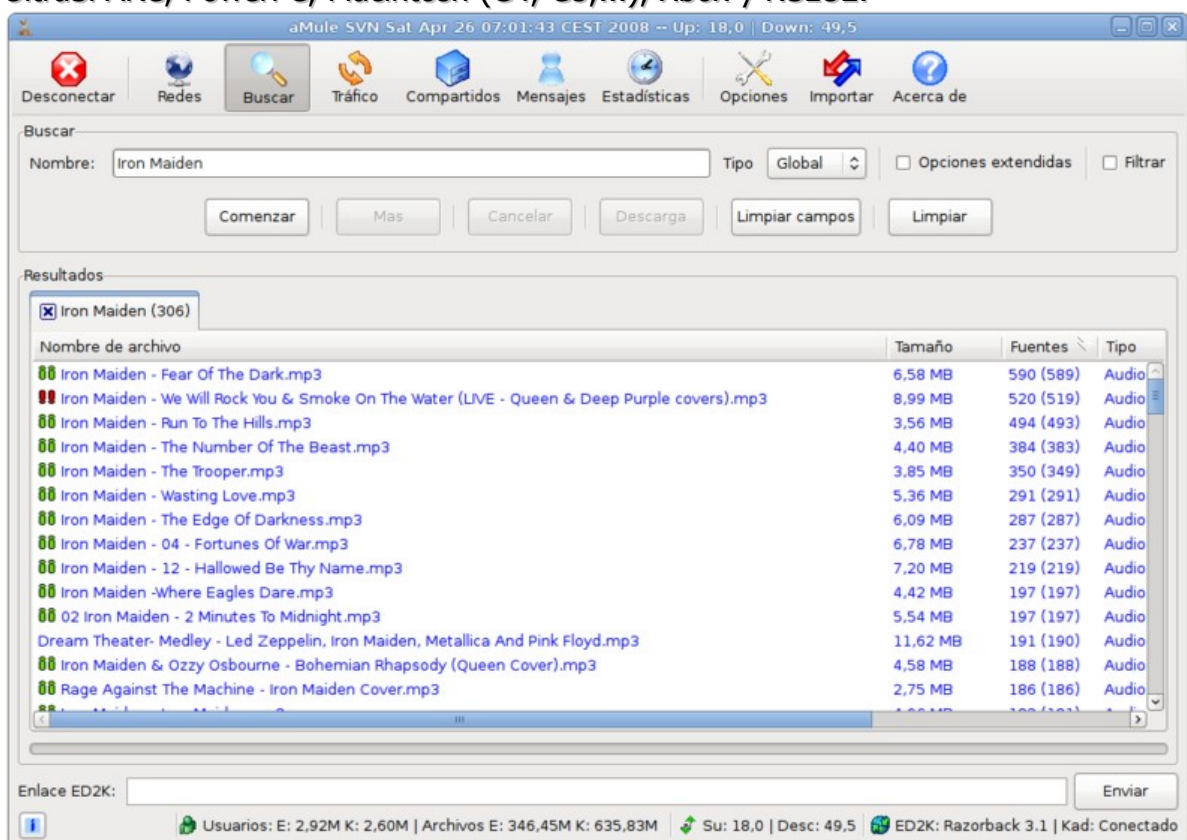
aMule SVN Sat Apr 26 07:01:43 CEST 2008 -- Up: 18,0 | Down: 49,5

Desconectar Redes Buscar Tráfico Compartidos Mensajes Estadísticas Opciones Importar Acerca de

Buscar
Nombre: Iron Maiden
Tipo Global
Opciones extendidas
Filtrar
Comenzar Mas Cancelar Descarga Limpiar campos Limpiar

Resultados
Iron Maiden (306)

| Nombre de archivo | Tamaño | Fuentes | Tipo |
|---|---|---|---|
| Iron Maiden - Fear Of The Dark.mp3 | 6,58 MB | 590 (589) | Audio |
| Iron Maiden - We Will Rock You & Smoke On The Water (LIVE - Queen & Deep Purple covers).mp3 | 8,99 MB | 520 (519) | Audio |
| Iron Maiden - Run To The Hills.mp3 | 3,56 MB | 494 (493) | Audio |
| Iron Maiden - The Number Of The Beast.mp3 | 4,40 MB | 384 (383) | Audio |
| Iron Maiden - The Trooper.mp3 | 3,85 MB | 350 (349) | Audio |
| Iron Maiden - Wasting Love.mp3 | 5,36 MB | 291 (291) | Audio |
| Iron Maiden - The Edge Of Darkness.mp3 | 6,09 MB | 287 (287) | Audio |
| Iron Maiden - 04 - Fortunes Of War.mp3 | 6,78 MB | 237 (237) | Audio |
| Iron Maiden - 12 - Hallowed Be Thy Name.mp3 | 7,20 MB | 219 (219) | Audio |
| Iron Maiden -Where Eagles Dare.mp3 | 4,42 MB | 197 (197) | Audio |
| 02 Iron Maiden - 2 Minutes To Midnight.mp3 | 5,54 MB | 197 (197) | Audio |
| Dream Theater- Medley - Led Zeppelin, Iron Maiden, Metallica And Pink Floyd.mp3 | 11,62 MB | 191 (190) | Audio |
| Iron Maiden & Ozzy Osbourne - Bohemian Rhapsody (Queen Cover).mp3 | 4,58 MB | 188 (188) | Audio |
| Rage Against The Machine - Iron Maiden Cover.mp3 | 2,75 MB | 186 (186) | Audio |

Enlace ED2K: Enviar

Usuarios: E: 2,92M K: 2,60M | Archivos E: 346,45M K: 635,83M | Su: 18,0 | Desc: 49,5 | ED2K: Razorback 3.1 | Kad: Conectado